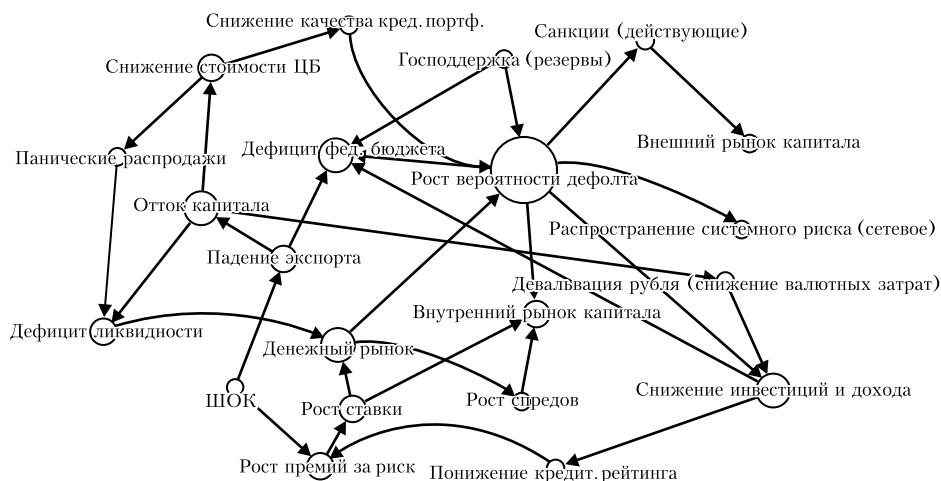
Снижение качества кред. портф.
Санкции (действующие)
Снижение стоимости ЦБ
Господдержка (резервы)
Внешний рынок капитала
Панические распродажи
Дефицит фед. бюджета
Рост вероятности дефолта
Отток капитала
Распространение системного риска (сетевое)
Падение экспорта
Девальвация рубля (снижение валютных затрат)
Внутренний рынок капитала
Дефицит ликвидности
Денежный рынок
Снижение инвестиций и дохода
ШОК
Рост ставки
Рост спредов
Рост премий за риск
Понижение кредит. рейтинга